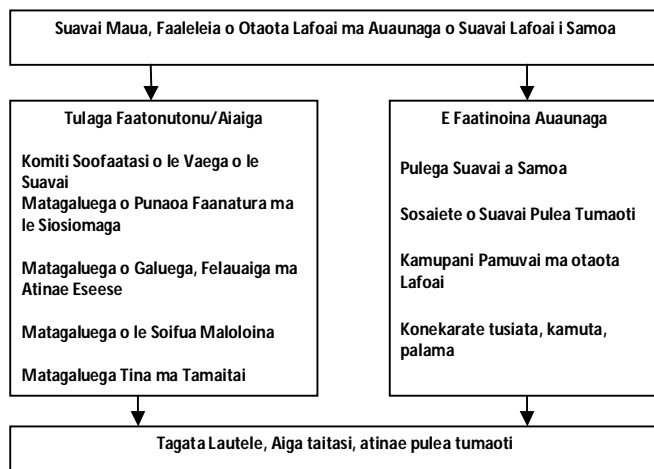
Suavai Maua, Faaleleia o Otaota Lafoai ma Auaunaga o Suavai Lafoai i Samoa

Tulaga Faatonutonu/Aiaiga

Komiti Soofaatasi o le Vaega o le Suavai
Matagaluega o Punaoa Faanatura ma le Siosiomaga

Matagaluega o Galuega, Felauaiga ma Atinae Eseese

Matagaluega o le Soifua Maloloina

Matagaluega Tina ma Tamaitai

E Faatinoina Auaunaga

Pulega Suavai a Samoa

Sosaiete o Suavai Pulea Tumaoti

Kamupani Pamuvai ma otaota Lafoai

Konekarate tusiata, kamuta, palama

Tagata Lautele, Aiga taitasi, atinae pulea tumaoti